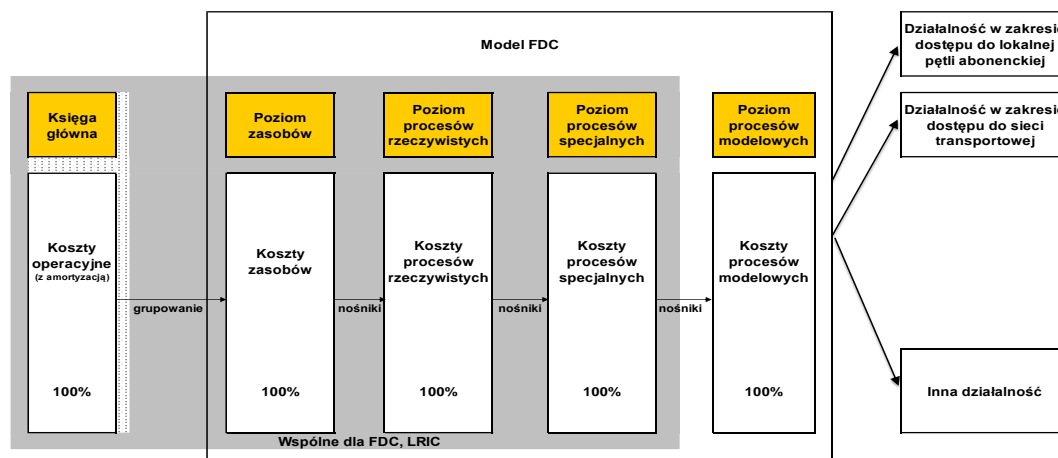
Model FDC

Księga główna

Koszty operacyjne (z amortyzacją)

100%

grupowanie

Poziom zasobów

Koszty zasobów

100%

nośniki

Poziom procesów rzeczywistych

Koszty procesów rzeczywistych

100%

nośniki

Poziom procesów specjalnych

Koszty procesów specjalnych

100%

nośniki

Poziom procesów modelowych

Koszty procesów modelowych

100%

Wspólne dla FDC, LRIC

Działalność w zakresi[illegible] dostępu do lokalnej pętli abonenckiej

Działalność w zakresi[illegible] dostępu do sieci transportowej

Inna działalność